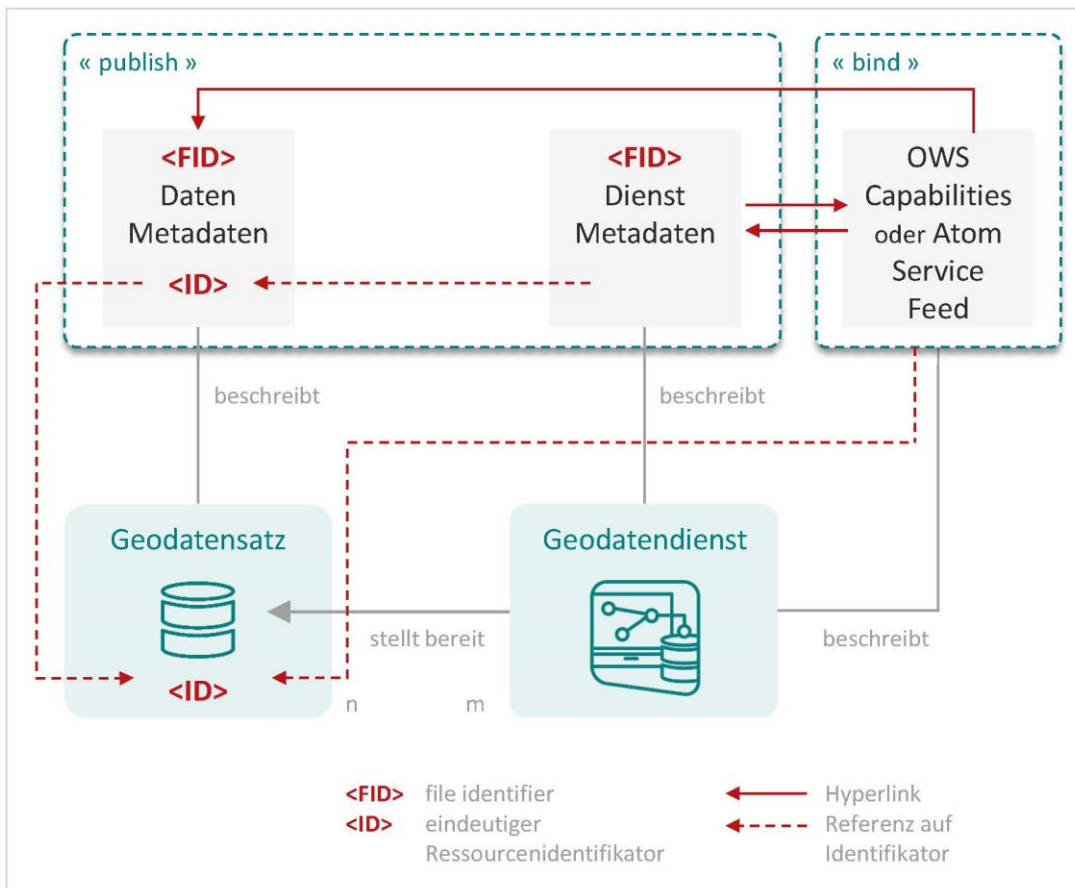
« publish »

« bind »

<FID>
Daten
Metadaten
<ID>

<FID>
Dienst
Metadaten

OWS
Capabilities
oder Atom
Service
Feed

beschreibt

beschreibt

Geodatensatz

<ID>

Geodatendienst

stellt bereit

beschreibt

n

m

<FID> file identifier
<ID> eindeutiger Ressourcenidentifikator

Hyperlink
Referenz auf Identifikator